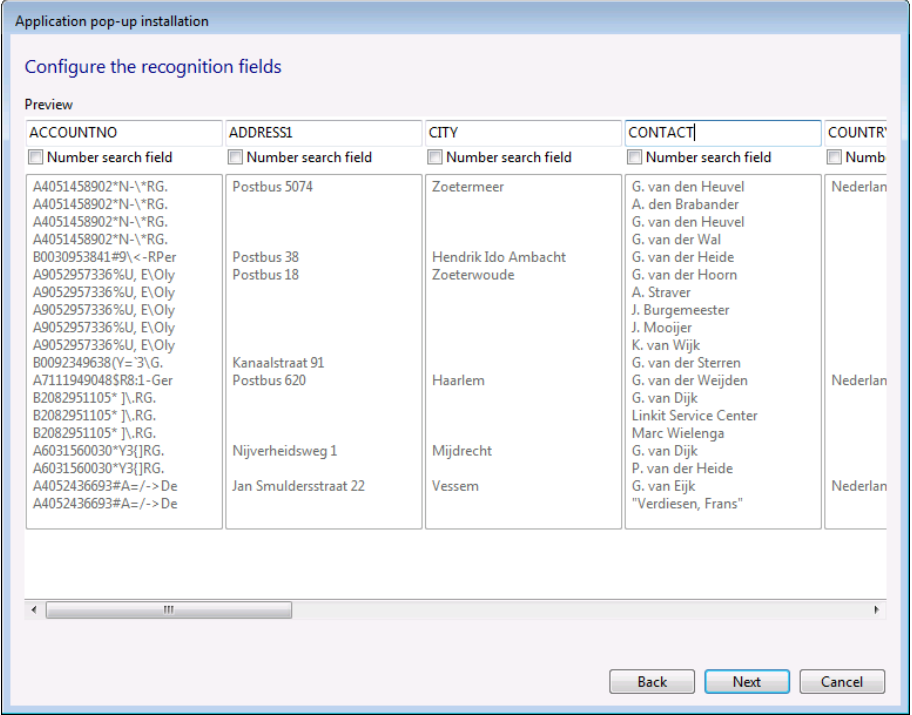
Application pop-up installation

Configure the recognition fields

Preview

| ACCOUNTNO | ADDRESS1 | CITY | CONTACT | COUNTRY |
|---|---|---|---|---|
| Number search field | Number search field | Number search field | Number search field | Numb |
| A4051458902*N-\*RG. | Postbus 5074 | Zoetermeer | G. van den Heuvel | Nederlan |
| A4051458902*N-\*RG. | | | A. den Brabander | |
| A4051458902*N-\*RG. | | | G. van den Heuvel | |
| A4051458902*N-\*RG. | | | G. van der Wal | |
| B0030953841#9\<-RPer | Postbus 38 | Hendrik Ido Ambacht | G. van der Heide | |
| A9052957336%U, E\Oly | Postbus 18 | Zoeterwoude | G. van der Hoorn | |
| A9052957336%U, E\Oly | | | A. Straver | |
| A9052957336%U, E\Oly | | | J. Burgemeester | |
| A9052957336%U, E\Oly | | | J. Mooijer | |
| A9052957336%U, E\Oly | | | K. van Wijk | |
| B0092349638(Y=`3\G. | Kanaalstraat 91 | | G. van der Sterren | |
| A7111949048$R8:1-Ger | Postbus 620 | Haarlem | G. van der Weijden | Nederlan |
| B2082951105* ]\.RG. | | | G. van Dijk | |
| B2082951105* ]\.RG. | | | Linkit Service Center | |
| B2082951105* ]\.RG. | | | Marc Wielenga | |
| A6031560030*Y3{]RG. | Nijverheidsweg 1 | Mijdrecht | G. van Dijk | |
| A6031560030*Y3{]RG. | | | P. van der Heide | |
| A4052436693#A=/->De | Jan Smuldersstraat 22 | Vessem | G. van Eijk | Nederlan |
| A4052436693#A=/->De | | | "Verdiesen, Frans" | |

Back Next Cancel